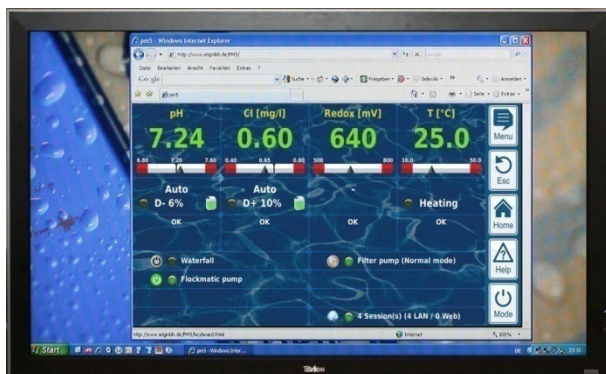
pm5 - Windows Internet Explorer

http://www.wlgmbh.de/PM5/

Datei Bearbeiten Ansicht Favoriten Extras ?

Google

Suche

Freigeben

Sidewiki

Anmelden

pm5

Seite

Extras

pH

7.24

6.80 7.20 7.60

Auto

D- 6%

OK

Cl [mg/l]

0.60

0.40 0.65 0.80

Auto

D+ 10%

OK

Redox [mV]

640

500 800

-

OK

T [°C]

25.0

10.0 50.0

Heating

OK

Menu

Esc

Home

Help

Mode

Waterfall

Flockmatic pump

Filter pump (Normal mode)

4 Session(s) (4 LAN / 0 Web)

http://www.wlgmbh.de/PM5/keyboard.html

Internet

100%

Start

pm5 - Windows Inter...

DE

Tevion